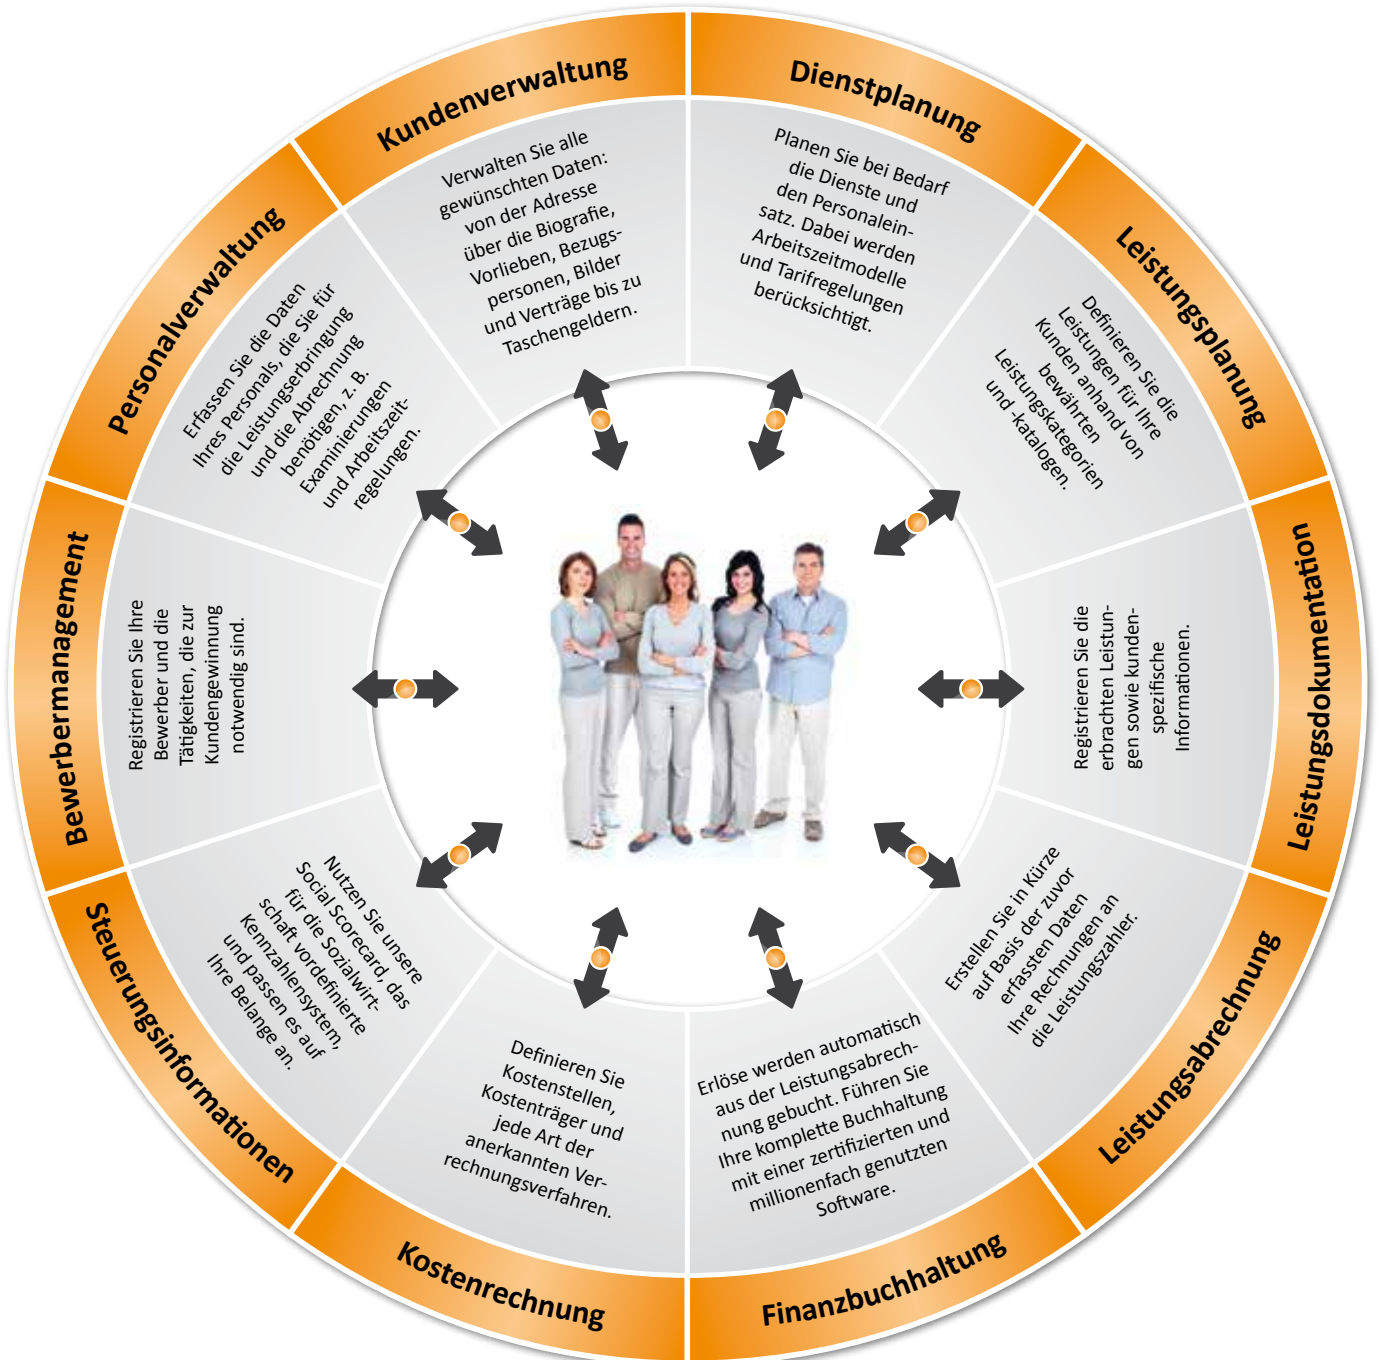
Kundenverwaltung

Verwalten Sie alle gewünschten Daten: von der Adresse über die Biografie, Vorlieben, Bezugspersonen, Bilder und Verträge bis zu Taschengeldern.

Dienstplanung

Planen Sie bei Bedarf die Dienste und den Personaleinsatz. Dabei werden Arbeitszeitmodelle und Tarifregelungen berücksichtigt.

Leistungsplanung

Definieren Sie die Leistungen für Ihre Kunden anhand von bewährten Leistungskategorien und -katalogen.

Leistungsdokumentation

Registrieren Sie die erbrachten Leistungen sowie kundenspezifische Informationen.

Leistungsabrechnung

Erstellen Sie in Kürze auf Basis der zuvor erfassten Daten Ihre Rechnungen an die Leistungszahler.

Finanzbuchhaltung

Erlöse werden automatisch aus der Leistungsabrechnung gebucht. Führen Sie Ihre komplette Buchhaltung mit einer zertifizierten und millionenfach genutzten Software.

Kostenrechnung

Definieren Sie Kostenstellen, Kostenträger und jede Art der anerkannten Verrechnungsverfahren.

Steuerungsinformationen

Nutzen Sie unsere Social Scorecard, das für die Sozialwirtschaft vordefinierte Kennzahlensystem, und passen es auf Ihre Belange an.

Bewerbermanagement

Registrieren Sie Ihre Bewerber und die Tätigkeiten, die zur Kundengewinnung notwendig sind.

Personalverwaltung

Erfassen Sie die Daten Ihres Personals, die Sie für die Leistungserbringung und die Abrechnung benötigen, z. B. Examinierungen und Arbeitszeitregelungen.